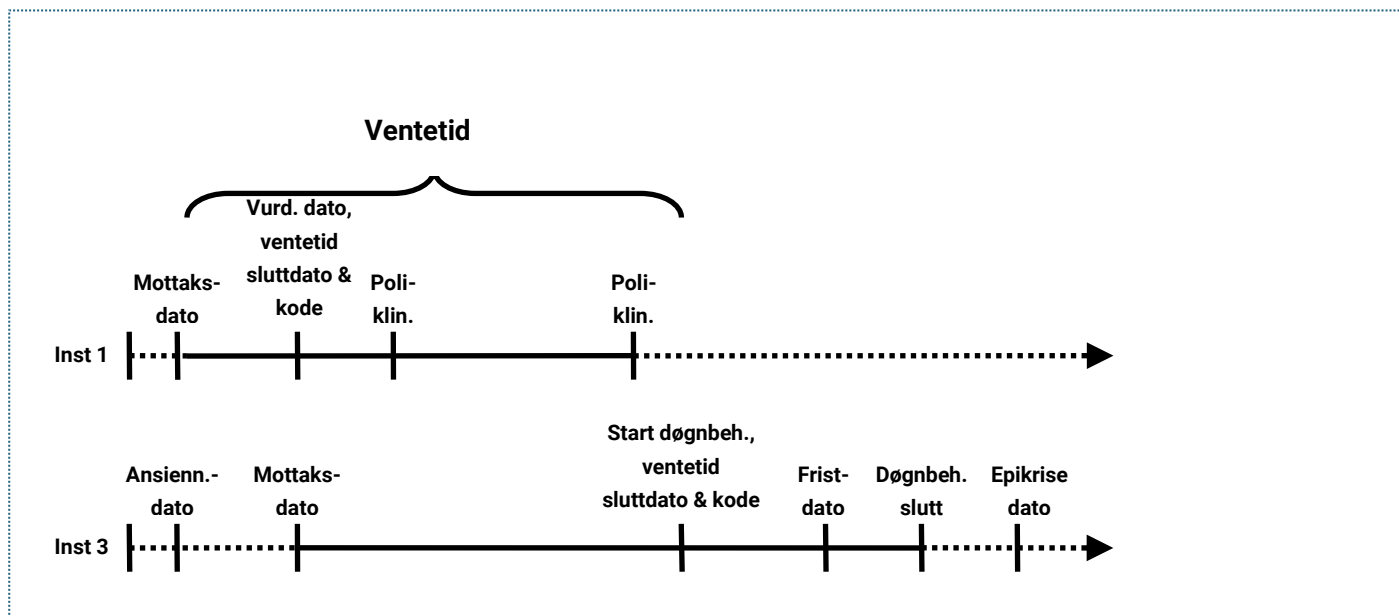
Ventetid

Mottaksdato

Vurd. dato, ventetid sluttdato & kode

Poliklin.

Poliklin.

Inst 1

Ansienn.-dato

Mottaksdato

Start døgnbeh., ventetid sluttdato & kode

Fristdato

Døgnbeh. slutt

Epikrise dato

Inst 3